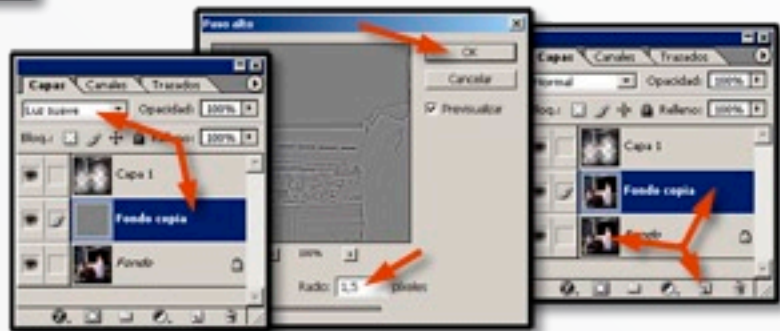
Capas | Canales | Trazados

Luz suave | Opacidad: 100%

Bloq.: | Relleno: 100%

Capa 1

Fondo copia

Fondo

Paso alto

OK

Cancelar

Previsualizar

100%

Radio: 1,5 píxeles

Capas | Canales | Trazados

Normal | Opacidad: 100%

Bloq.: | Relleno: 100%

Capa 1

Fondo copia

Fondo